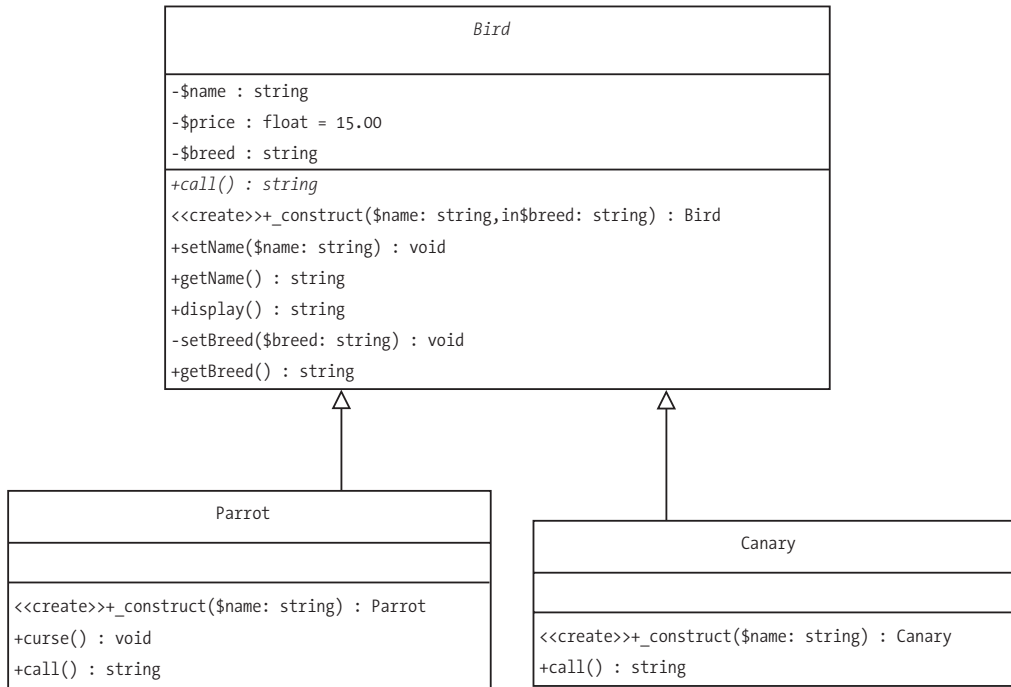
*Bird*

-\$name : string
-\$price : float = 15.00
-\$breed : string

*+call() : string*
<<create>>+_construct(\$name: string,in\$breed: string) : Bird
+setName(\$name: string) : void
+getName() : string
+display() : string
-setBreed(\$breed: string) : void
+getBreed() : string

Parrot

<<create>>+_construct(\$name: string) : Parrot
+curse() : void
+call() : string

Canary

<<create>>+_construct(\$name: string) : Canary
+call() : string